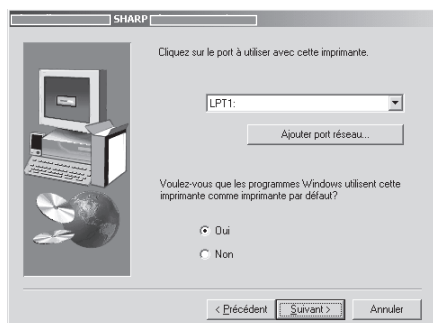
SHARP

Cliquez sur le port à utiliser avec cette imprimante.

LPT1:

Ajouter port réseau...

Voulez-vous que les programmes Windows utilisent cette imprimante comme imprimante par défaut?

Oui

Non

< Précédent

Suivant >

Annuler